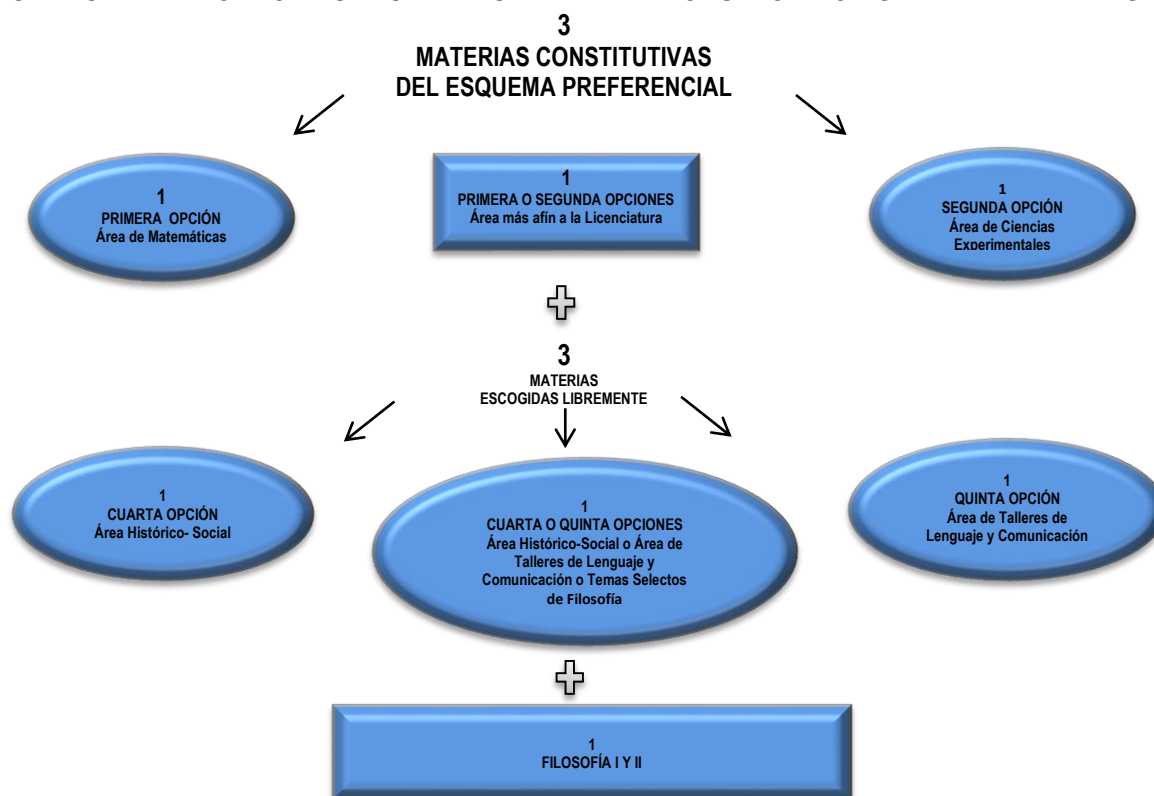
3
MATERIAS CONSTITUTIVAS
DEL ESQUEMA PREFERENCIAL

1
PRIMERA OPCIÓN
Área de Matemáticas

1
PRIMERA O SEGUNDA OPCIONES
Área más afín a la Licenciatura

1
SEGUNDA OPCIÓN
Área de Ciencias Experimentales

3
MATERIAS
ESCOGIDAS LIBREMENTE

1
CUARTA OPCIÓN
Área Histórico- Social

1
CUARTA O QUINTA OPCIONES
Área Histórico-Social o Área de Talleres de Lenguaje y Comunicación o Temas Selectos de Filosofía

1
QUINTA OPCIÓN
Área de Talleres de Lenguaje y Comunicación

1
FILOSOFÍA I Y II